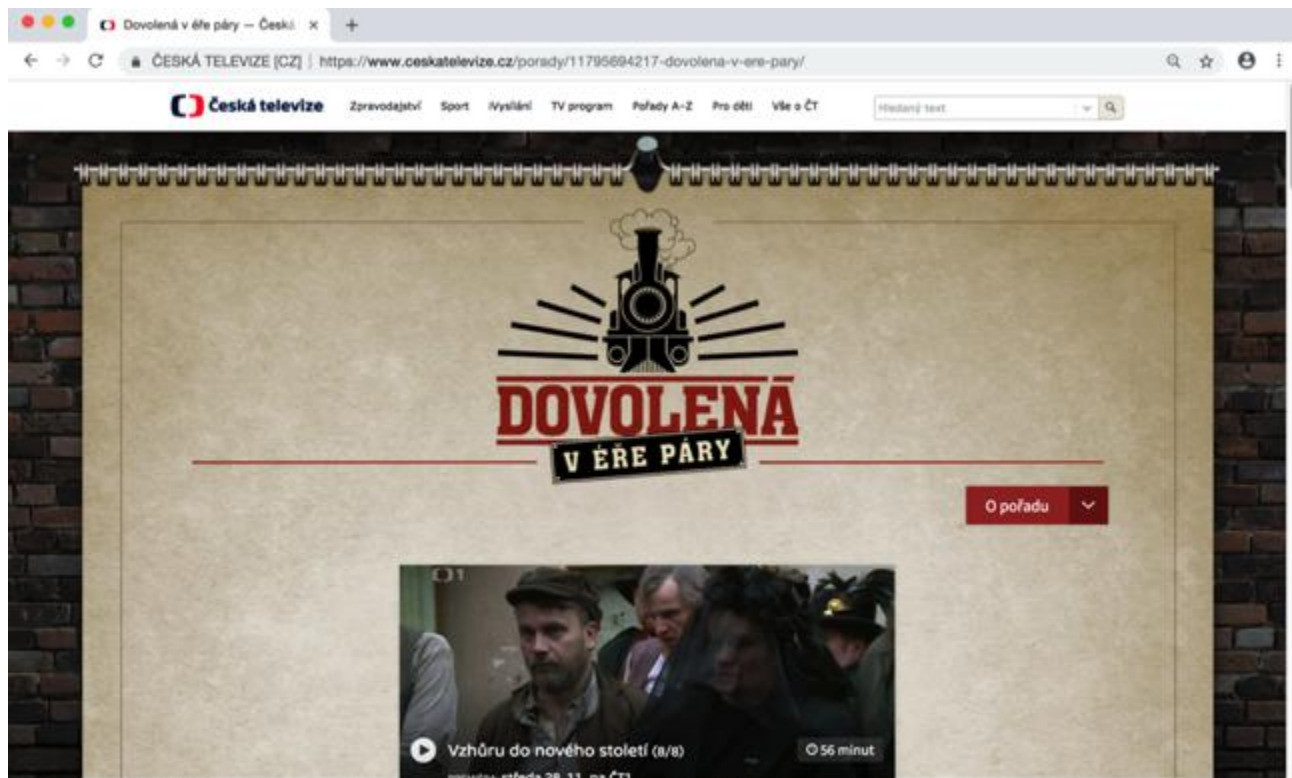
Dovolená v éře páry — Česká ×
+

ČESKÁ TELEVIZE [CZ] | https://www.ceskatelevize.cz/porady/11795694217-dovolena-v-ere-pary/

Česká televize Zpravodajství Sport iVysílání TV program Pořady A–Z Pro děti Vše o ČT

Hledaný text

DOVOLENÁ
V ÉŘE PÁRY

O pořadu

ČT1

Vzhůru do nového století (8/8)
56 minut

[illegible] středa 28. 11. na ČT1